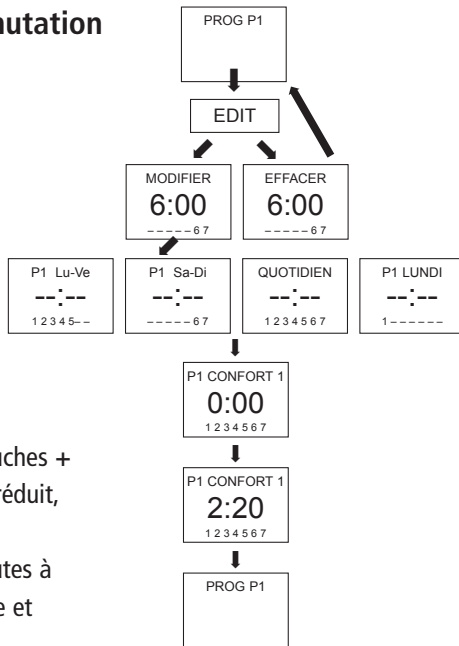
utation

PROG P1

EDIT

MODIFIER
6:00
– – – – – 6 7

EFFACER
6:00
– – – – – 6 7

P1 Lu-Ve
--:--
1 2 3 4 5 – –

P1 Sa-Di
--:--
– – – – – 6 7

QUOTIDIEN
--:--
1 2 3 4 5 6 7

P1 LUNDI
--:--
1 – – – – – –

P1 CONFORT 1
0:00
1 2 3 4 5 6 7

P1 CONFORT 1
2:20
1 2 3 4 5 6 7

PROG P1

uches +
réduit,

utes à
e et